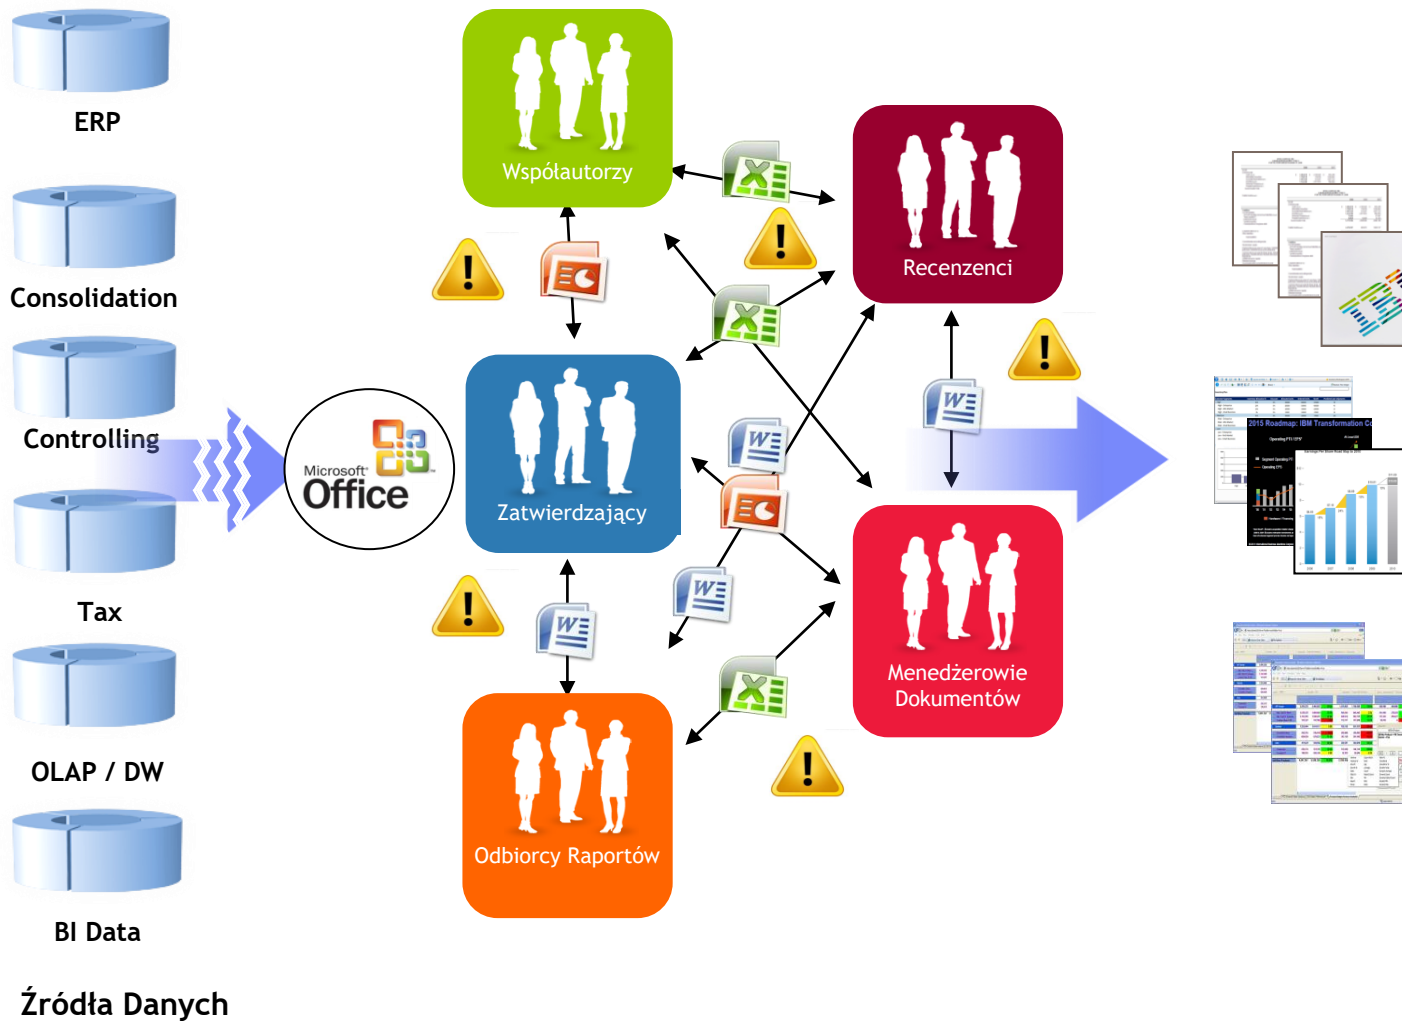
ERP

Consolidation

Controlling

Tax

OLAP / DW

BI Data

Źródła Danych

Microsoft Office

Współautorzy

Recenzenci

Zatwierdzający

Menedżerowie Dokumentów

Odbiorcy Raportów

2015 Roadmap: IBM Transformation C